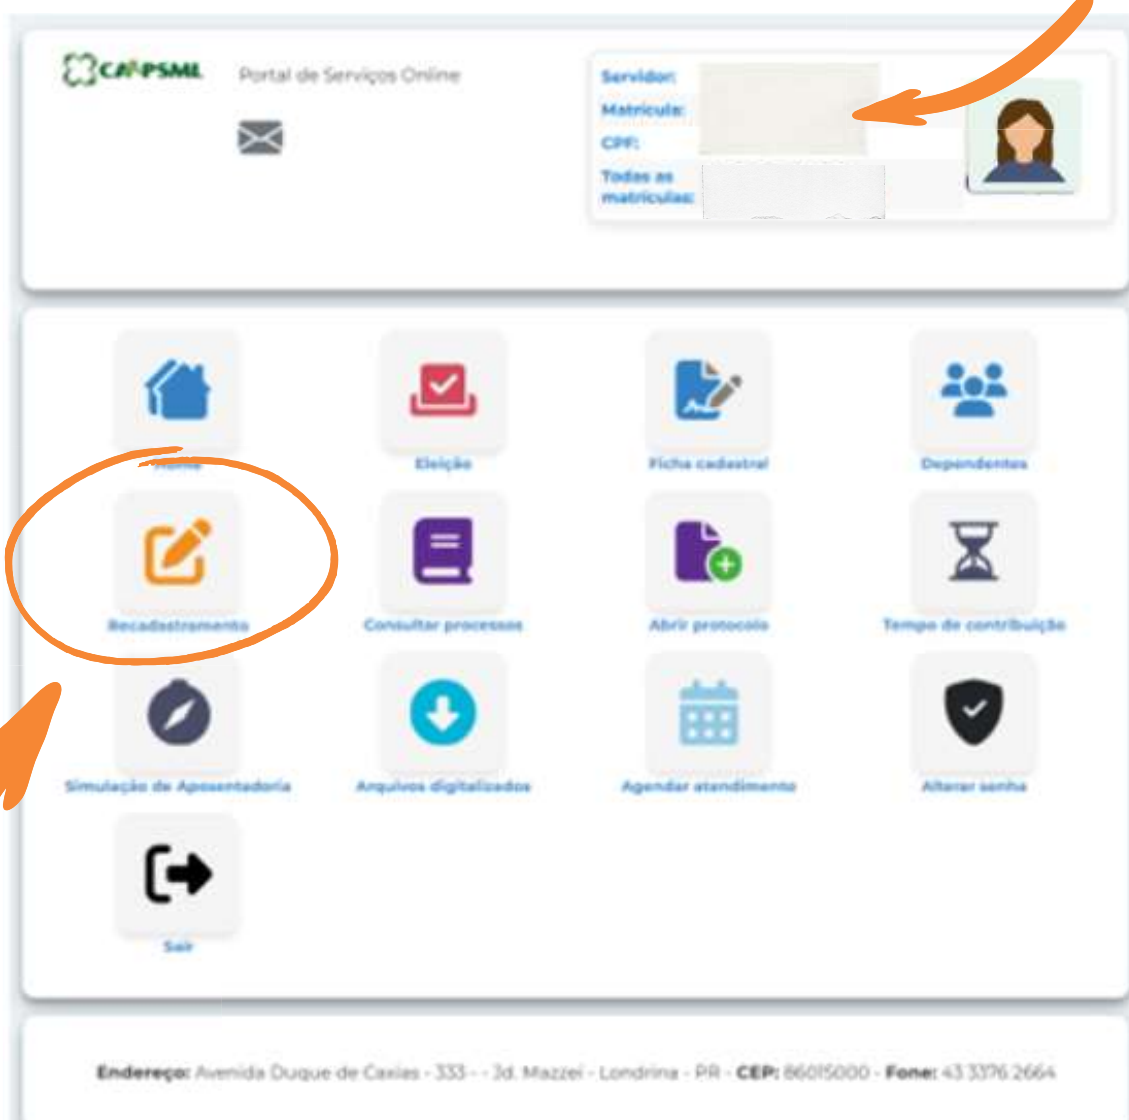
CAAPSML

Portal de Serviços Online

Servidor:
Matrícula:
CPF:
Todas as matrículas:

Home

Eleição

Ficha cadastral

Dependentes

Recadastramento

Consultar processos

Abrir protocolo

Tempo de contribuição

Simulação de Aposentadoria

Arquivos digitalizados

Agendar atendimento

Alterar senha

Sair

Endereço: Avenida Duque de Caxias - 333 - - Jd. Mazzei - Londrina - PR - CEP: 86015000 - Fone: 43 3376 2664